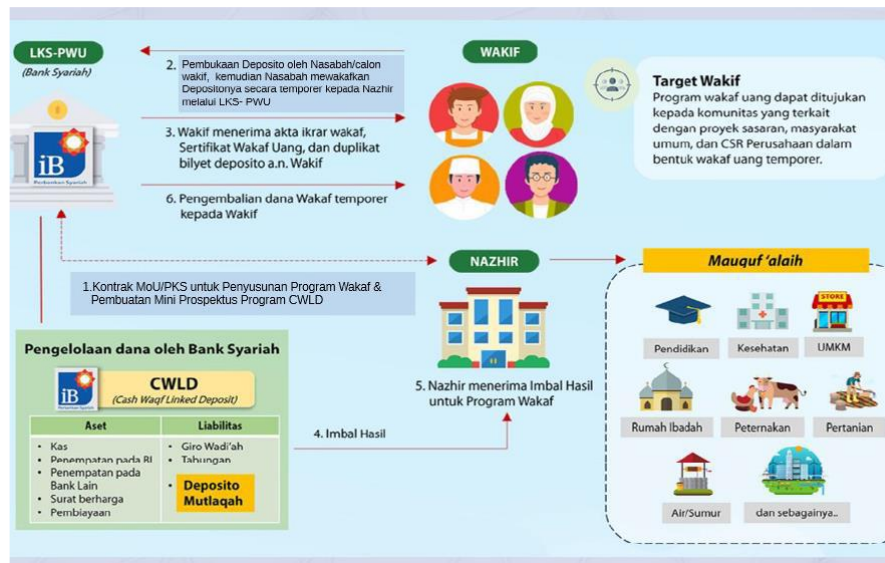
LKS-PWU
(Bank Syariah)

iB
Perbankan Syariah

2. Pembukaan Deposito oleh Nasabah/calon wakif, kemudian Nasabah mewakafkan Depositonya secara temporer kepada Nazhir melalui LKS- PWU

3. Wakif menerima akta ikrar wakaf, Sertifikat Wakaf Uang, dan duplikat bilyet deposito a.n. Wakif

6. Pengembalian dana Wakaf temporer kepada Wakif

WAKIF

Target Wakif
Program wakaf uang dapat ditujukan kepada komunitas yang terkait dengan proyek sasaran, masyarakat umum, dan CSR Perusahaan dalam bentuk wakaf uang temporer.

1.Kontrak MoU/PKS untuk Penyusunan Program Wakaf & Pembuatan Mini Prospektus Program CWLD

NAZHIR

Mauquf 'alaih

Pendidikan
Kesehatan
STORE
UMKM
Rumah Ibadah
Peternakan
Pertanian
Air/Sumur
dan sebagainya..

Pengelolaan dana oleh Bank Syariah

iB
Perbankan Syariah
CWLD
(Cash Waqf Linked Deposit)

| Aset | Liabilitas |
|---|---|
| • Kas<br>• Penempatan pada BI<br>• Penempatan pada Bank Lain<br>• Surat berharga<br>• Pembiayaan | • Giro Wadi'ah<br>• Tabungan<br>• Deposito Mutlaqah |

4. Imbal Hasil

5. Nazhir menerima Imbal Hasil untuk Program Wakaf